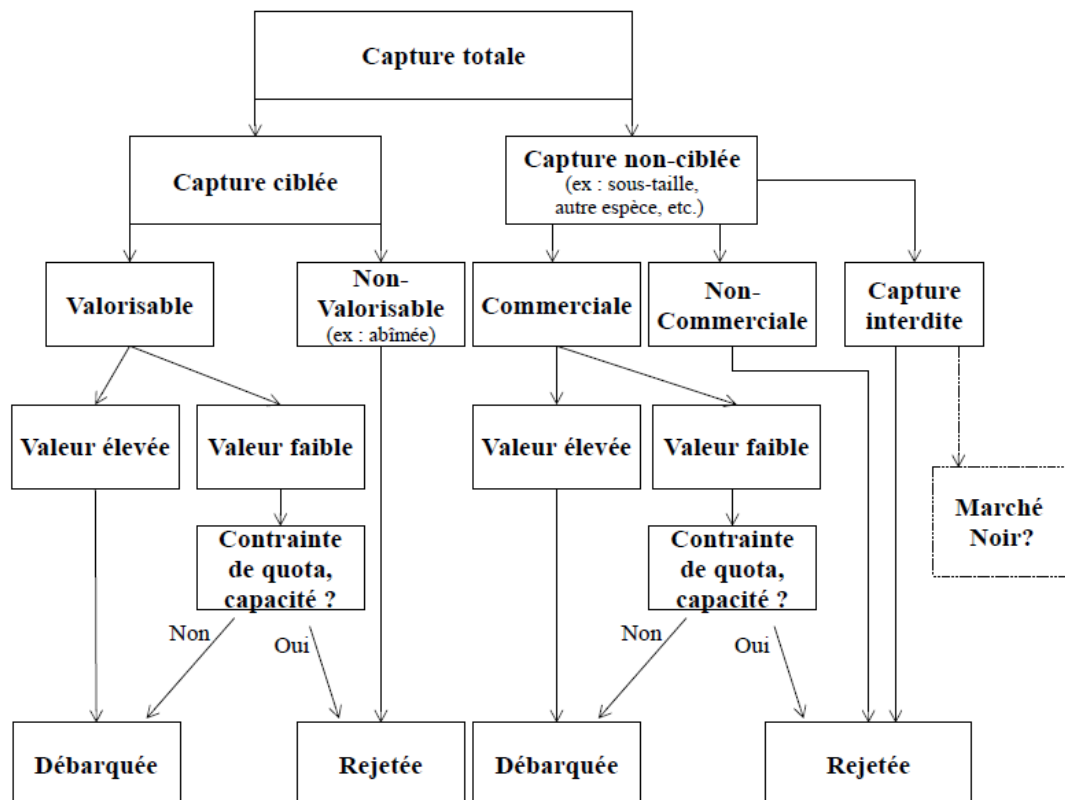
Capture totale

Capture ciblée

Capture non-ciblée
(ex : sous-taille, autre espèce, etc.)

Valorisable

Non-Valorisable
(ex : abîmée)

Commerciale

Non-Commerciale

Capture interdite

Valeur élevée

Valeur faible

Valeur élevée

Valeur faible

Marché Noir?

Contrainte de quota, capacité ?

Contrainte de quota, capacité ?

Non

Oui

Non

Oui

Débarquée

Rejetée

Débarquée

Rejetée